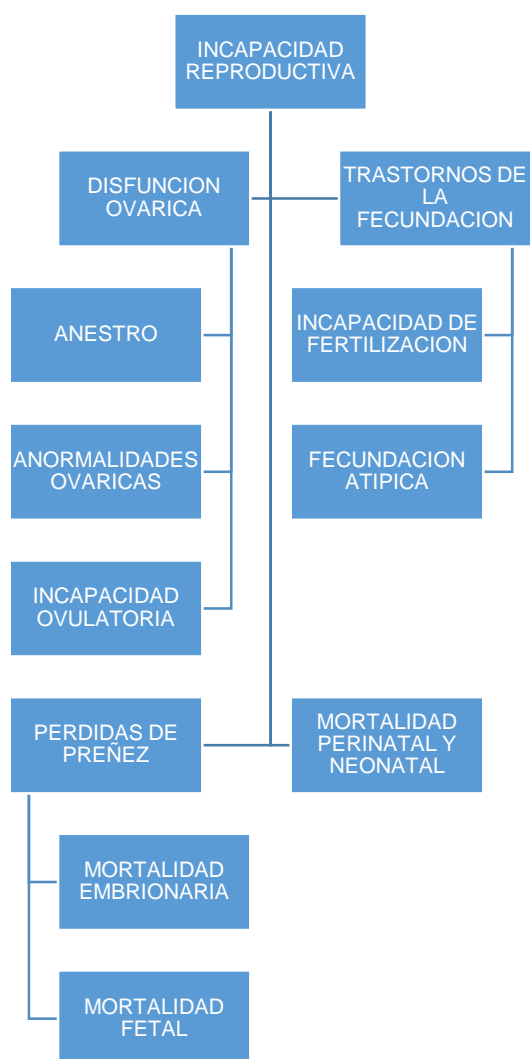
INCAPACIDAD REPRODUCTIVA

DISFUNCION OVARICA

TRASTORNOS DE LA FECUNDACION

ANESTRO

INCAPACIDAD DE FERTILIZACION

ANORMALIDADES OVARICAS

FECUNDACION ATIPICA

INCAPACIDAD OVULATORIA

PERDIDAS DE PREÑEZ

MORTALIDAD PERINATAL Y NEONATAL

MORTALIDAD EMBRIONARIA

MORTALIDAD FETAL